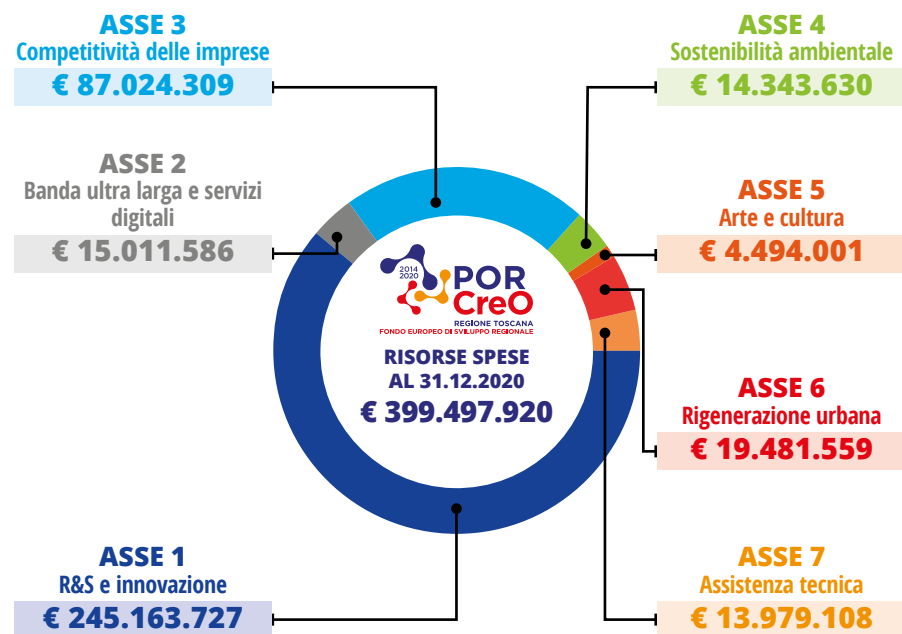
ASSE 3
Competitività delle imprese
€ 87.024.309

ASSE 2
Banda ultra larga e servizi digitali
€ 15.011.586

ASSE 4
Sostenibilità ambientale
€ 14.343.630

ASSE 5
Arte e cultura
€ 4.494.001

2014 2020 POR CreO
REGIONE TOSCANA
FONDO EUROPEO DI SVILUPPO REGIONALE

RISORSE SPESE
AL 31.12.2020
€ 399.497.920

ASSE 6
Rigenerazione urbana
€ 19.481.559

ASSE 1
R&S e innovazione
€ 245.163.727

ASSE 7
Assistenza tecnica
€ 13.979.108